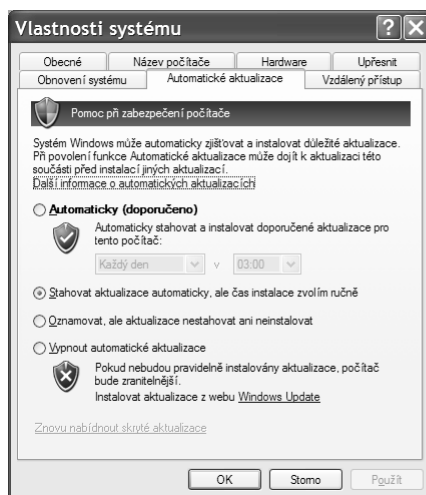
Vlastnosti systému

Obecné | Název počítače | Hardware | Upřesnit
Obnovení systému | Automatické aktualizace | Vzdálený přístup

Pomoc při zabezpečení počítače

Systém Windows může automaticky zjišťovat a instalovat důležité aktualizace. Při povolení funkce Automatické aktualizace může dojít k aktualizaci této součásti před instalací jiných aktualizací.
Další informace o automatických aktualizacích

Automaticky (doporučeno)

Automaticky stahovat a instalovat doporučené aktualizace pro tento počítač:

Každý den v 03:00

Stahovat aktualizace automaticky, ale čas instalace zvolím ručně

Oznamovat, ale aktualizace nestahovat ani neinstalovat

Vypnout automatické aktualizace

Pokud nebudou pravidelně instalovány aktualizace, počítač bude zranitelnější.
Instalovat aktualizace z webu Windows Update

Znovu nabídnout skryté aktualizace

OK Storno Použít